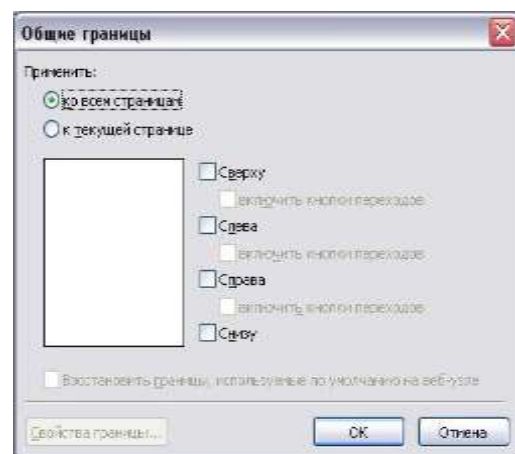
Общие границы

Применить:

ко всем страницам

к текущей странице

Сверху

включить кнопки переходов

Слева

включить кнопки переходов

Справа

включить кнопки переходов

Снизу

Восстановить границы, используемые по умолчанию на веб-узле

Свойства границы...

ОК

Отмена